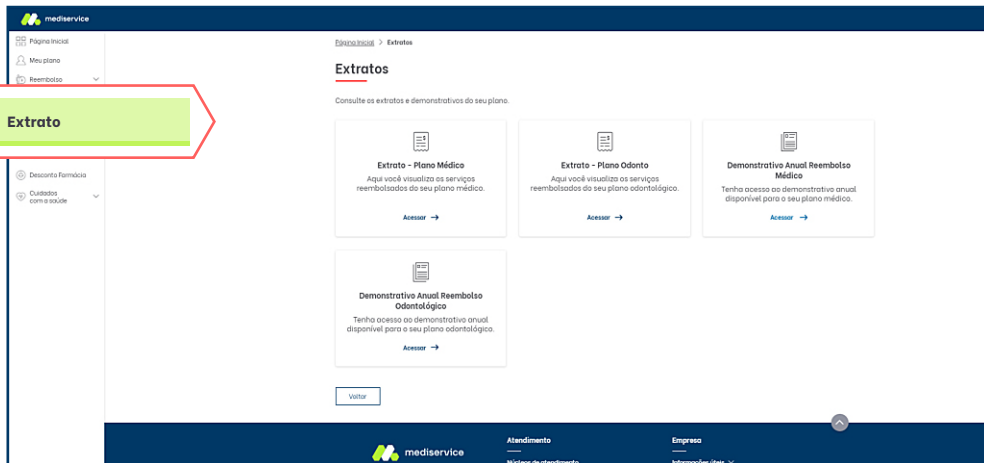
mediservice

Página Inicial
Meu plano
Reembolso

Extrato

Desconto Farmácia
Cuidados com a saúde

Página Inicial > Extratos

Extratos

Consulte os extratos e demonstrativos do seu plano.

Extrato - Plano Médico
Aqui você visualiza os serviços reembolsados do seu plano médico.
Acessar →

Extrato - Plano Odonto
Aqui você visualiza os serviços reembolsados do seu plano odontológico.
Acessar →

Demonstrativo Anual Reembolso Médico
Tenha acesso ao demonstrativo anual disponível para o seu plano médico.
Acessar →

Demonstrativo Anual Reembolso Odontológico
Tenha acesso ao demonstrativo anual disponível para o seu plano odontológico.
Acessar →

Voltar

mediservice

Atendimento
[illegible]

Empresa
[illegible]